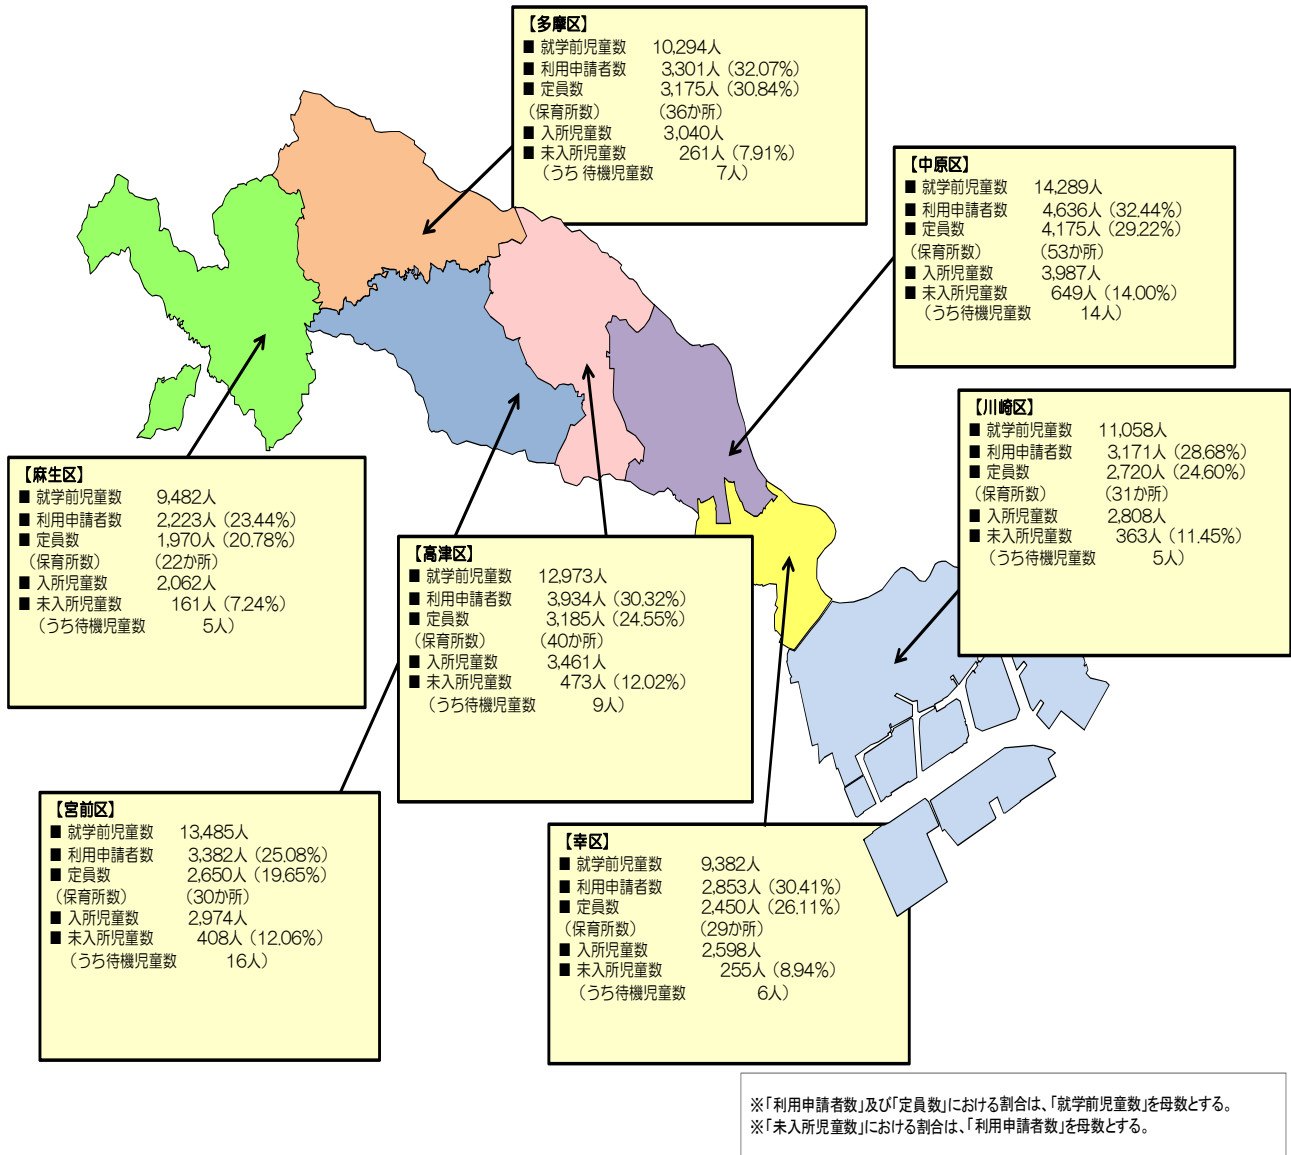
【多摩区】
■ 就学前児童数　10,294人
■ 利用申請者数　3,301人（32.07%）
■ 定員数　3,175人（30.84%）
（保育所数）　（36か所）
■ 入所児童数　3,040人
■ 未入所児童数　261人（7.91%）
（うち 待機児童数　7人）

【中原区】
■ 就学前児童数　14,289人
■ 利用申請者数　4,636人（32.44%）
■ 定員数　4,175人（29.22%）
（保育所数）　（53か所）
■ 入所児童数　3,987人
■ 未入所児童数　649人（14.00%）
（うち待機児童数　14人）

【川崎区】
■ 就学前児童数　11,058人
■ 利用申請者数　3,171人（28.68%）
■ 定員数　2,720人（24.60%）
（保育所数）　（31か所）
■ 入所児童数　2,808人
■ 未入所児童数　363人（11.45%）
（うち待機児童数　5人）

【麻生区】
■ 就学前児童数　9,482人
■ 利用申請者数　2,223人（23.44%）
■ 定員数　1,970人（20.78%）
（保育所数）　（22か所）
■ 入所児童数　2,062人
■ 未入所児童数　161人（7.24%）
（うち待機児童数　5人）

【高津区】
■ 就学前児童数　12,973人
■ 利用申請者数　3,934人（30.32%）
■ 定員数　3,185人（24.55%）
（保育所数）　（40か所）
■ 入所児童数　3,461人
■ 未入所児童数　473人（12.02%）
（うち待機児童数　9人）

【宮前区】
■ 就学前児童数　13,485人
■ 利用申請者数　3,382人（25.08%）
■ 定員数　2,650人（19.65%）
（保育所数）　（30か所）
■ 入所児童数　2,974人
■ 未入所児童数　408人（12.06%）
（うち待機児童数　16人）

【幸区】
■ 就学前児童数　9,382人
■ 利用申請者数　2,853人（30.41%）
■ 定員数　2,450人（26.11%）
（保育所数）　（29か所）
■ 入所児童数　2,598人
■ 未入所児童数　255人（8.94%）
（うち待機児童数　6人）

※「利用申請者数」及び「定員数」における割合は、「就学前児童数」を母数とする。
※「未入所児童数」における割合は、「利用申請者数」を母数とする。